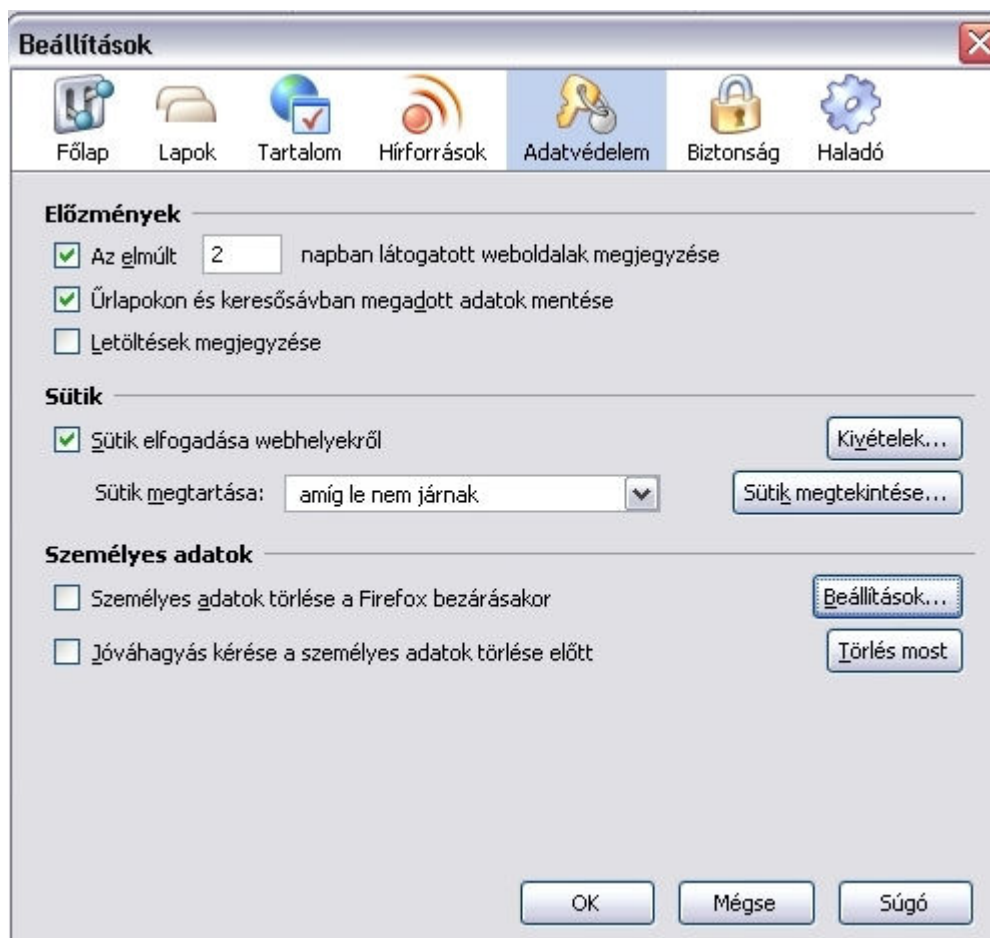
Beállítások

Főlap Lapok Tartalom Hírforrások Adatvédelem Biztonság Haladó

Előzmények

Az elmúlt 2 napban látogatott weboldalak megjegyzése

Űrlapokon és keresősávban megadott adatok mentése

Letöltések megjegyzése

Sütik

Sütik elfogadása webhelyekről

Kivételek...

Sütik megtartása: amíg le nem járnak

Sütik megtekintése...

Személyes adatok

Személyes adatok törlése a Firefox bezárásakor

Beállítások...

Jóváhagyás kérése a személyes adatok törlése előtt

Törlés most

OK Mégse Súgó